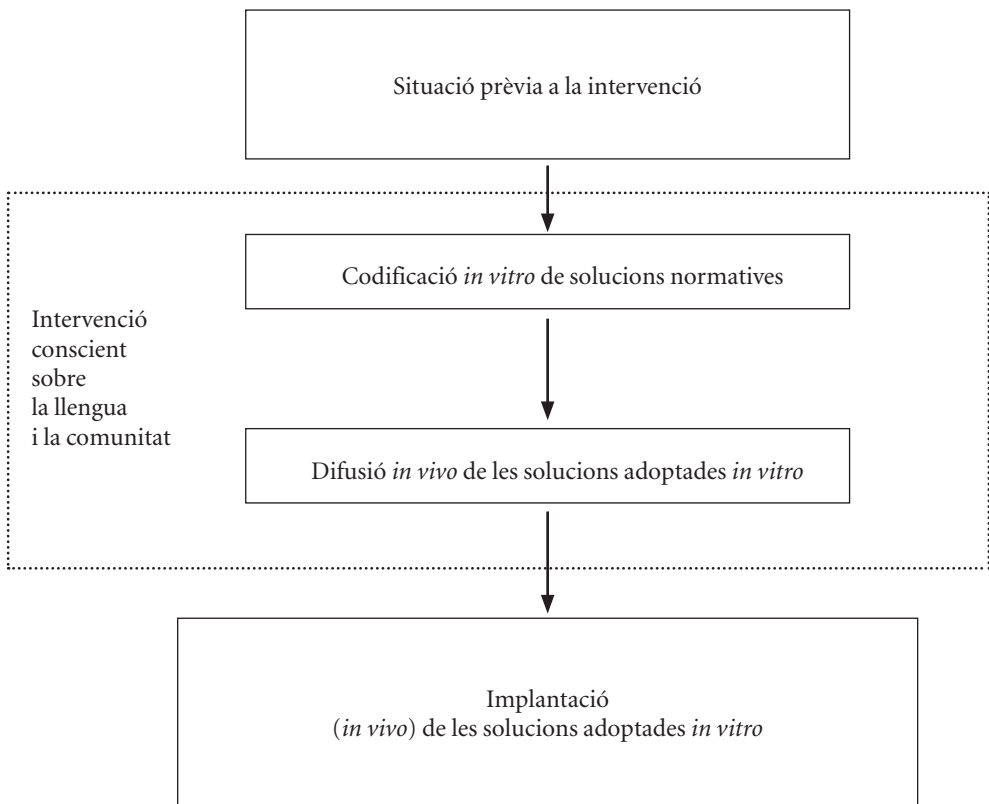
Situació prèvia a la intervenció

Intervenció conscient sobre la llengua i la comunitat

Codificació *in vitro* de solucions normatives

Difusió *in vivo* de les solucions adoptades *in vitro*

Implantació (*in vivo*) de les solucions adoptades *in vitro*